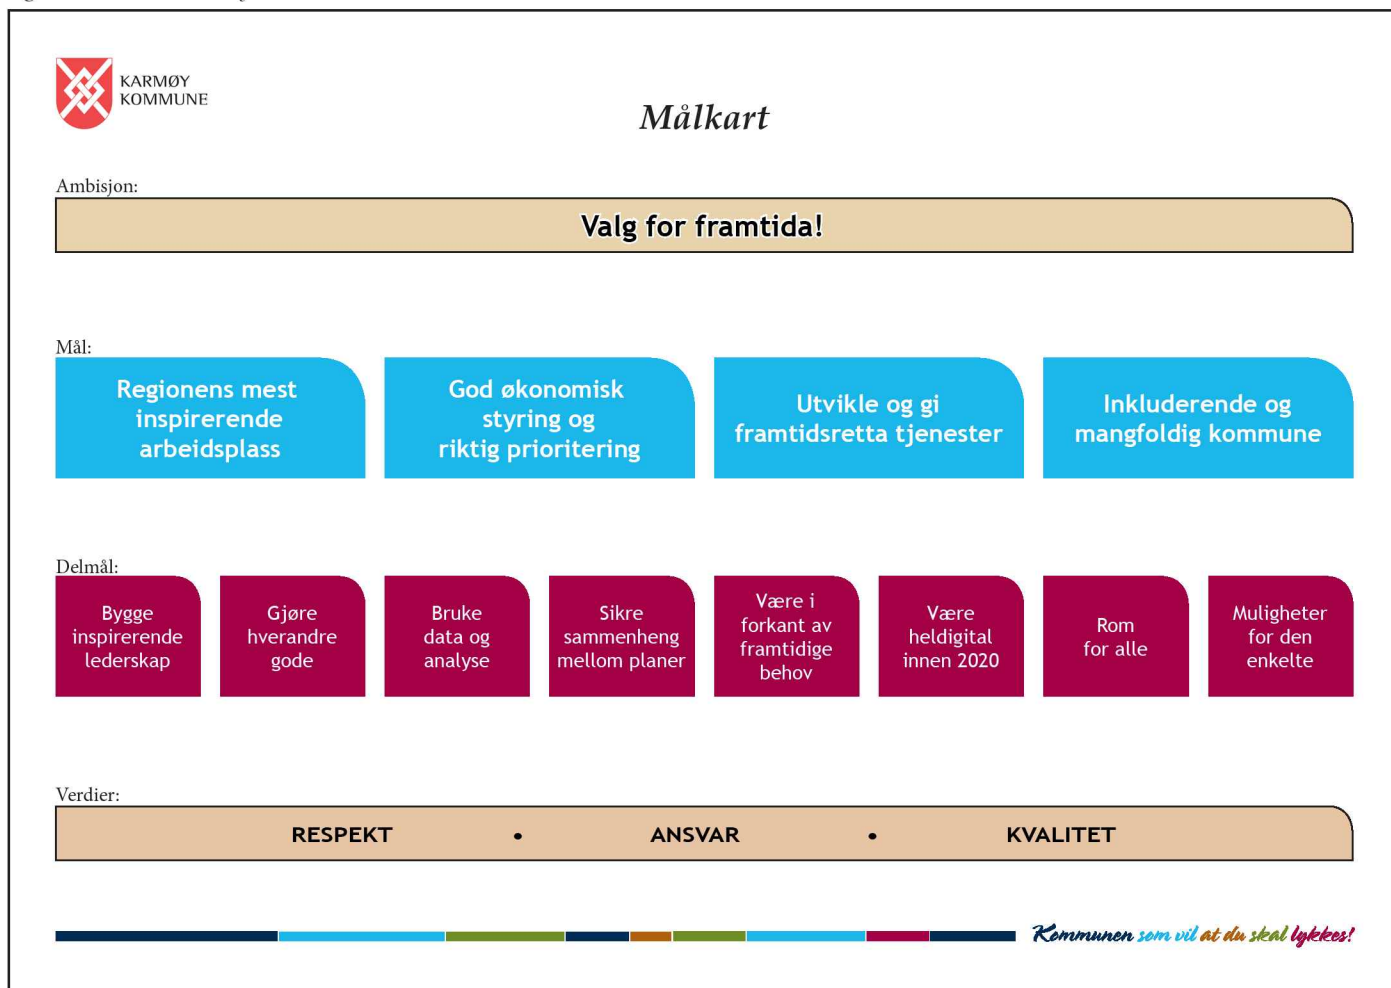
KARMØY KOMMUNE

Målkart

Ambisjon:

Valg for framtida!

Mål:

Regionens mest inspirerende arbeidsplass

God økonomisk styring og riktig prioritering

Utvikle og gi framtidsretta tjenester

Inkluderende og mangfoldig kommune

Delmål:

Bygge inspirerende lederskap

Gjøre hverandre gode

Bruke data og analyse

Sikre sammenheng mellom planer

Være i forkant av framtidige behov

Være heldigital innen 2020

Rom for alle

Muligheter for den enkelte

Verdier:

RESPEKT • ANSVAR • KVALITET

Kommunen som vil at du skal lykkes!